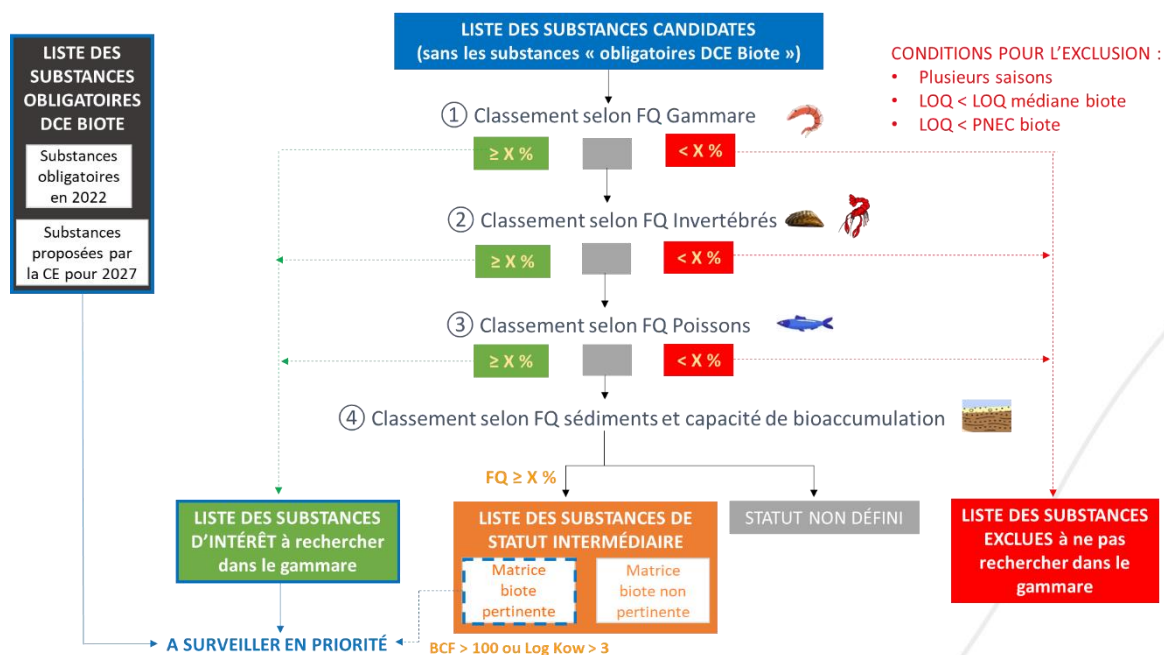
LISTE DES SUBSTANCES CANDIDATES
(sans les substances « obligatoires DCE Biote »)

LISTE DES SUBSTANCES OBLIGATOIRES DCE BIOTE

Substances obligatoires en 2022

Substances proposées par la CE pour 2027

CONDITIONS POUR L'EXCLUSION :
• Plusieurs saisons
• LOQ < LOQ médiane biote
• LOQ < PNEC biote

① Classement selon FQ Gammare

≥ X %

< X %

② Classement selon FQ Invertébrés

≥ X %

< X %

③ Classement selon FQ Poissons

≥ X %

< X %

④ Classement selon FQ sédiments et capacité de bioaccumulation

FQ ≥ X %

LISTE DES SUBSTANCES D'INTÉRÊT à rechercher dans le gammare

LISTE DES SUBSTANCES DE STATUT INTERMÉDIAIRE

Matrice biote pertinente

Matrice biote non pertinente

STATUT NON DÉFINI

LISTE DES SUBSTANCES EXCLUES à ne pas rechercher dans le gammare

A SURVEILLER EN PRIORITÉ

BCF > 100 ou Log Kow > 3